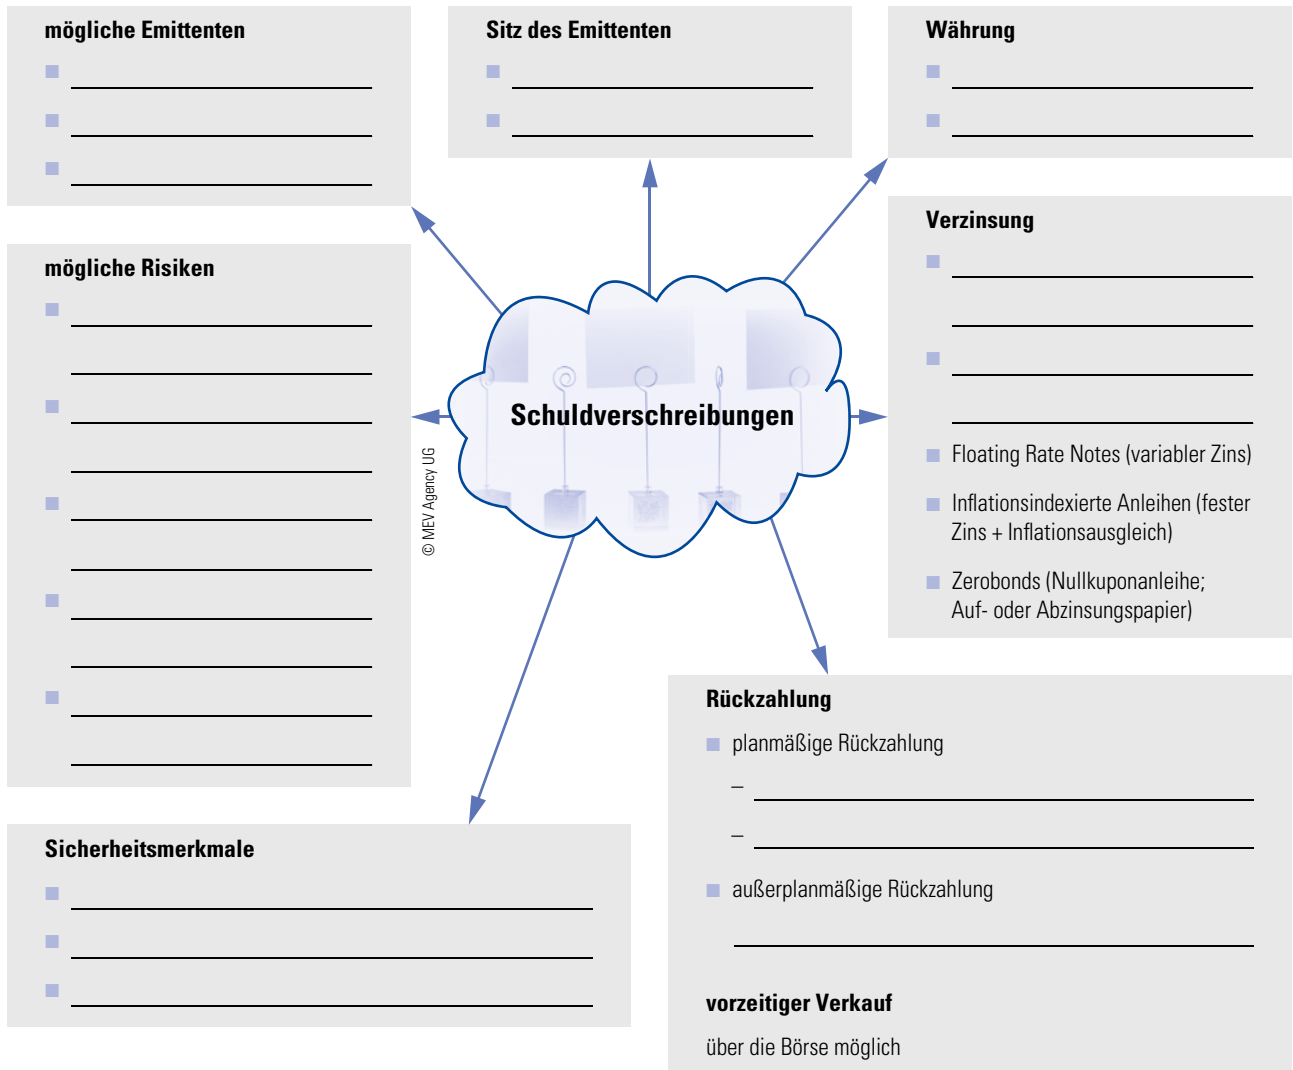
mögliche Emittenten

Sitz des Emittenten

Währung

Verzinsung

Floating Rate Notes (variabler Zins)

Inflationsindexierte Anleihen (fester Zins + Inflationsausgleich)

Zerobonds (Nullkuponanleihe; Auf- oder Abzinsungspapier)

mögliche Risiken

Schuldverschreibungen

© MEV Agency UG

Rückzahlung

planmäßige Rückzahlung

–

–

außerplanmäßige Rückzahlung

vorzeitiger Verkauf

über die Börse möglich

Sicherheitsmerkmale